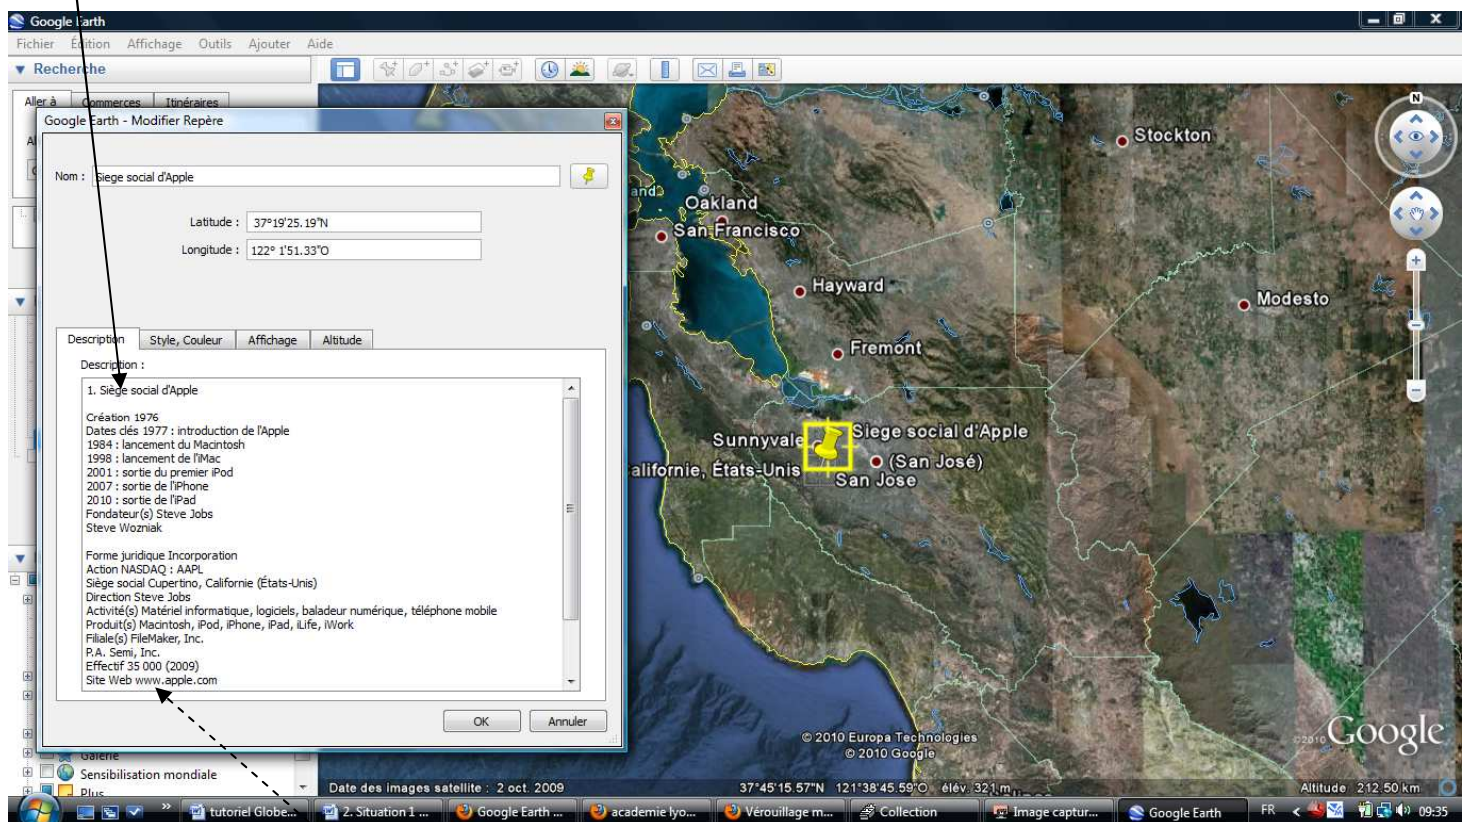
Google Earth

Fichier Édition Affichage Outils Ajouter Aide

▼ Recherche

Aller à Commerces Itinéraires

Google Earth - Modifier Repère

Nom : Siege social d'Apple

Latitude : 37°19'25.19"N

Longitude : 122° 1'51.33"O

Description | Style, Couleur | Affichage | Altitude

Description :

1. Siège social d'Apple

Création 1976
Dates clés 1977 : introduction de l'Apple
1984 : lancement du Macintosh
1998 : lancement de l'iMac
2001 : sortie du premier iPod
2007 : sortie de l'iPhone
2010 : sortie de l'iPad
Fondateur(s) Steve Jobs
Steve Wozniak

Forme juridique Incorporation
Action NASDAQ : AAPL
Siège social Cupertino, Californie (États-Unis)
Direction Steve Jobs
Activité(s) Matériel informatique, logiciels, baladeur numérique, téléphone mobile
Produit(s) Macintosh, iPod, iPhone, iPad, iLife, iWork
Filiale(s) FileMaker, Inc.
P.A. Semi, Inc.
Effectif 35 000 (2009)
Site Web www.apple.com

OK Annuler

Galerie
Sensibilisation mondiale
Plus

Stockton
Oakland
San Francisco
Hayward
Modesto
Fremont
Sunnyvale
Siege social d'Apple
(San José)
alifornie, États-Unis
San Jose

© 2010 Europa Technologies
© 2010 Google
©2010 Google

Date des images satellite : 2 oct. 2009 37°45'15.57"N 121°38'45.59"O élév. 321 m Altitude 212.50 km

tutoriel Globe... 2. Situation 1 ... Google Earth ... academie lyo... Vérouillage m... Collection Image captur... Google Earth FR 09:35